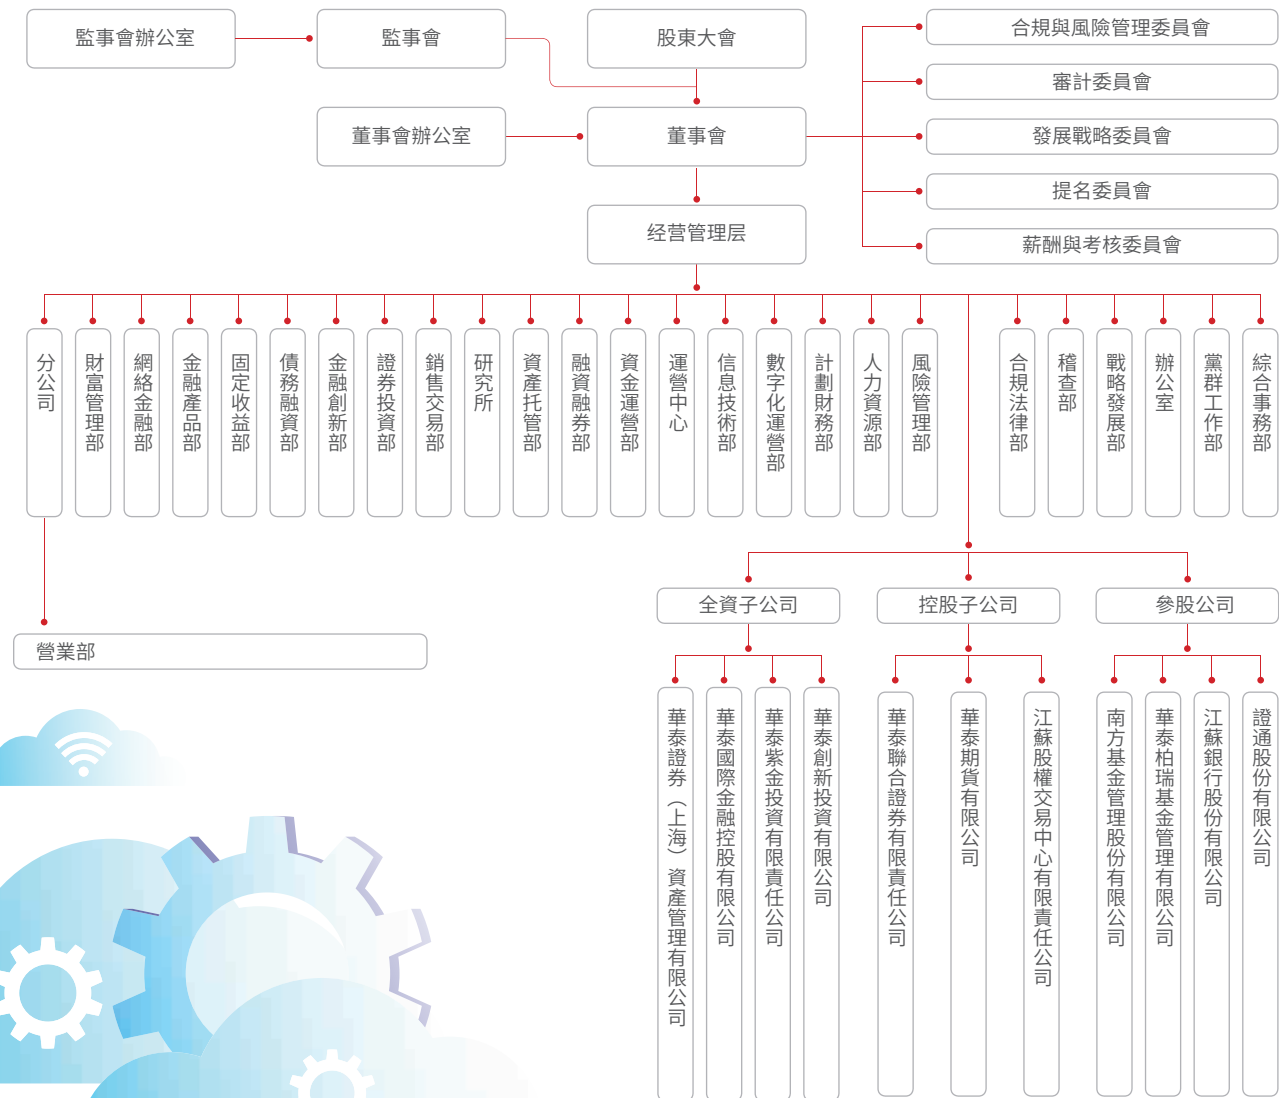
監事會辦公室

監事會

股東大會

董事會辦公室

董事會

经营管理层

合規與風險管理委員會

審計委員會

發展戰略委員會

提名委員會

薪酬與考核委員會

分公司

營業部

財富管理部

網絡金融部

金融產品部

固定收益部

債務融資部

金融創新部

證券投資部

銷售交易部

研究所

資產托管部

融資融券部

資金運營部

運營中心

信息技術部

數字化運營部

計劃財務部

人力資源部

風險管理部

合規法律部

稽查部

戰略發展部

辦公室

黨群工作部

綜合事務部

全資子公司

華泰證券（上海）資產管理有限公司

華泰國際金融控股有限公司

華泰紫金投資有限責任公司

華泰創新投資有限公司

控股子公司

華泰聯合證券有限責任公司

華泰期貨有限公司

江蘇股權交易中心有限責任公司

參股公司

南方基金管理股份有限公司

華泰柏瑞基金管理有限公司

江蘇銀行股份有限公司

證通股份有限公司